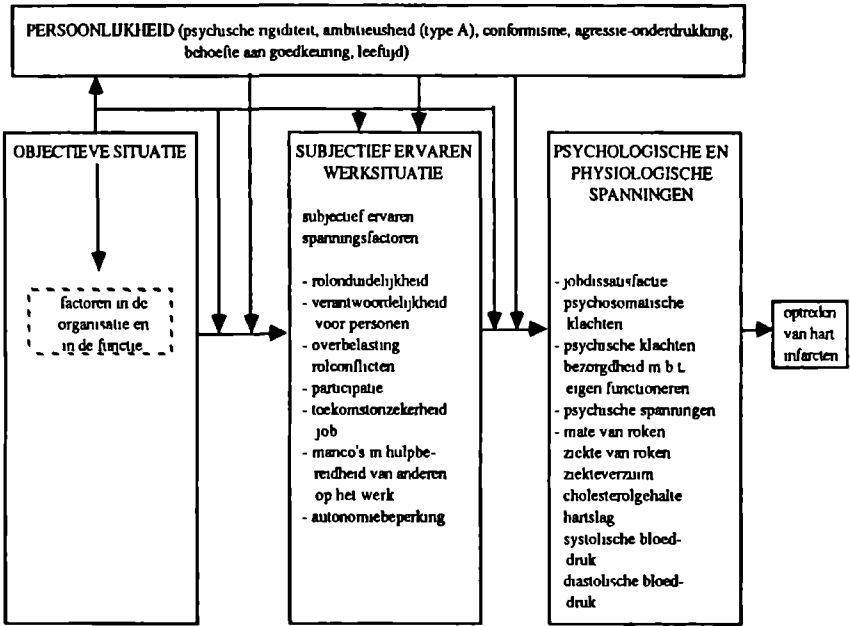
PERSOONLIJKHEID (psychische rigiditeit, ambitieusheid (type A), conformisme, agressie-onderdrukking, behoefte aan goedkeuring, leeftijd)

OBJECTIEVE SITUATIE

factoren in de organisatie en in de functie

SUBJECTIEF ERVAREN WERKSITUATIE

subjectief ervaren spanningsfactoren

- rolonduidelijkheid
- verantwoordelijkheid voor personen
- overbelasting rolconflicten
- participatie
- toekomstonzekerheid job
- manco's in hulpbereidheid van anderen op het werk
- autonomiebeperking

PSYCHOLOGISCHE EN PHYSIOLOGISCHE SPANNINGEN

- jobdissatisfactie psychosomatische klachten
- psychische klachten bezorgdheid m b t. eigen functioneren
- psychische spanningen
- mate van roken ziekte van roken ziekteverzuim cholesterolgehalte hartslag systolische bloeddruk diastolische bloeddruk

optreden van hart infarcten